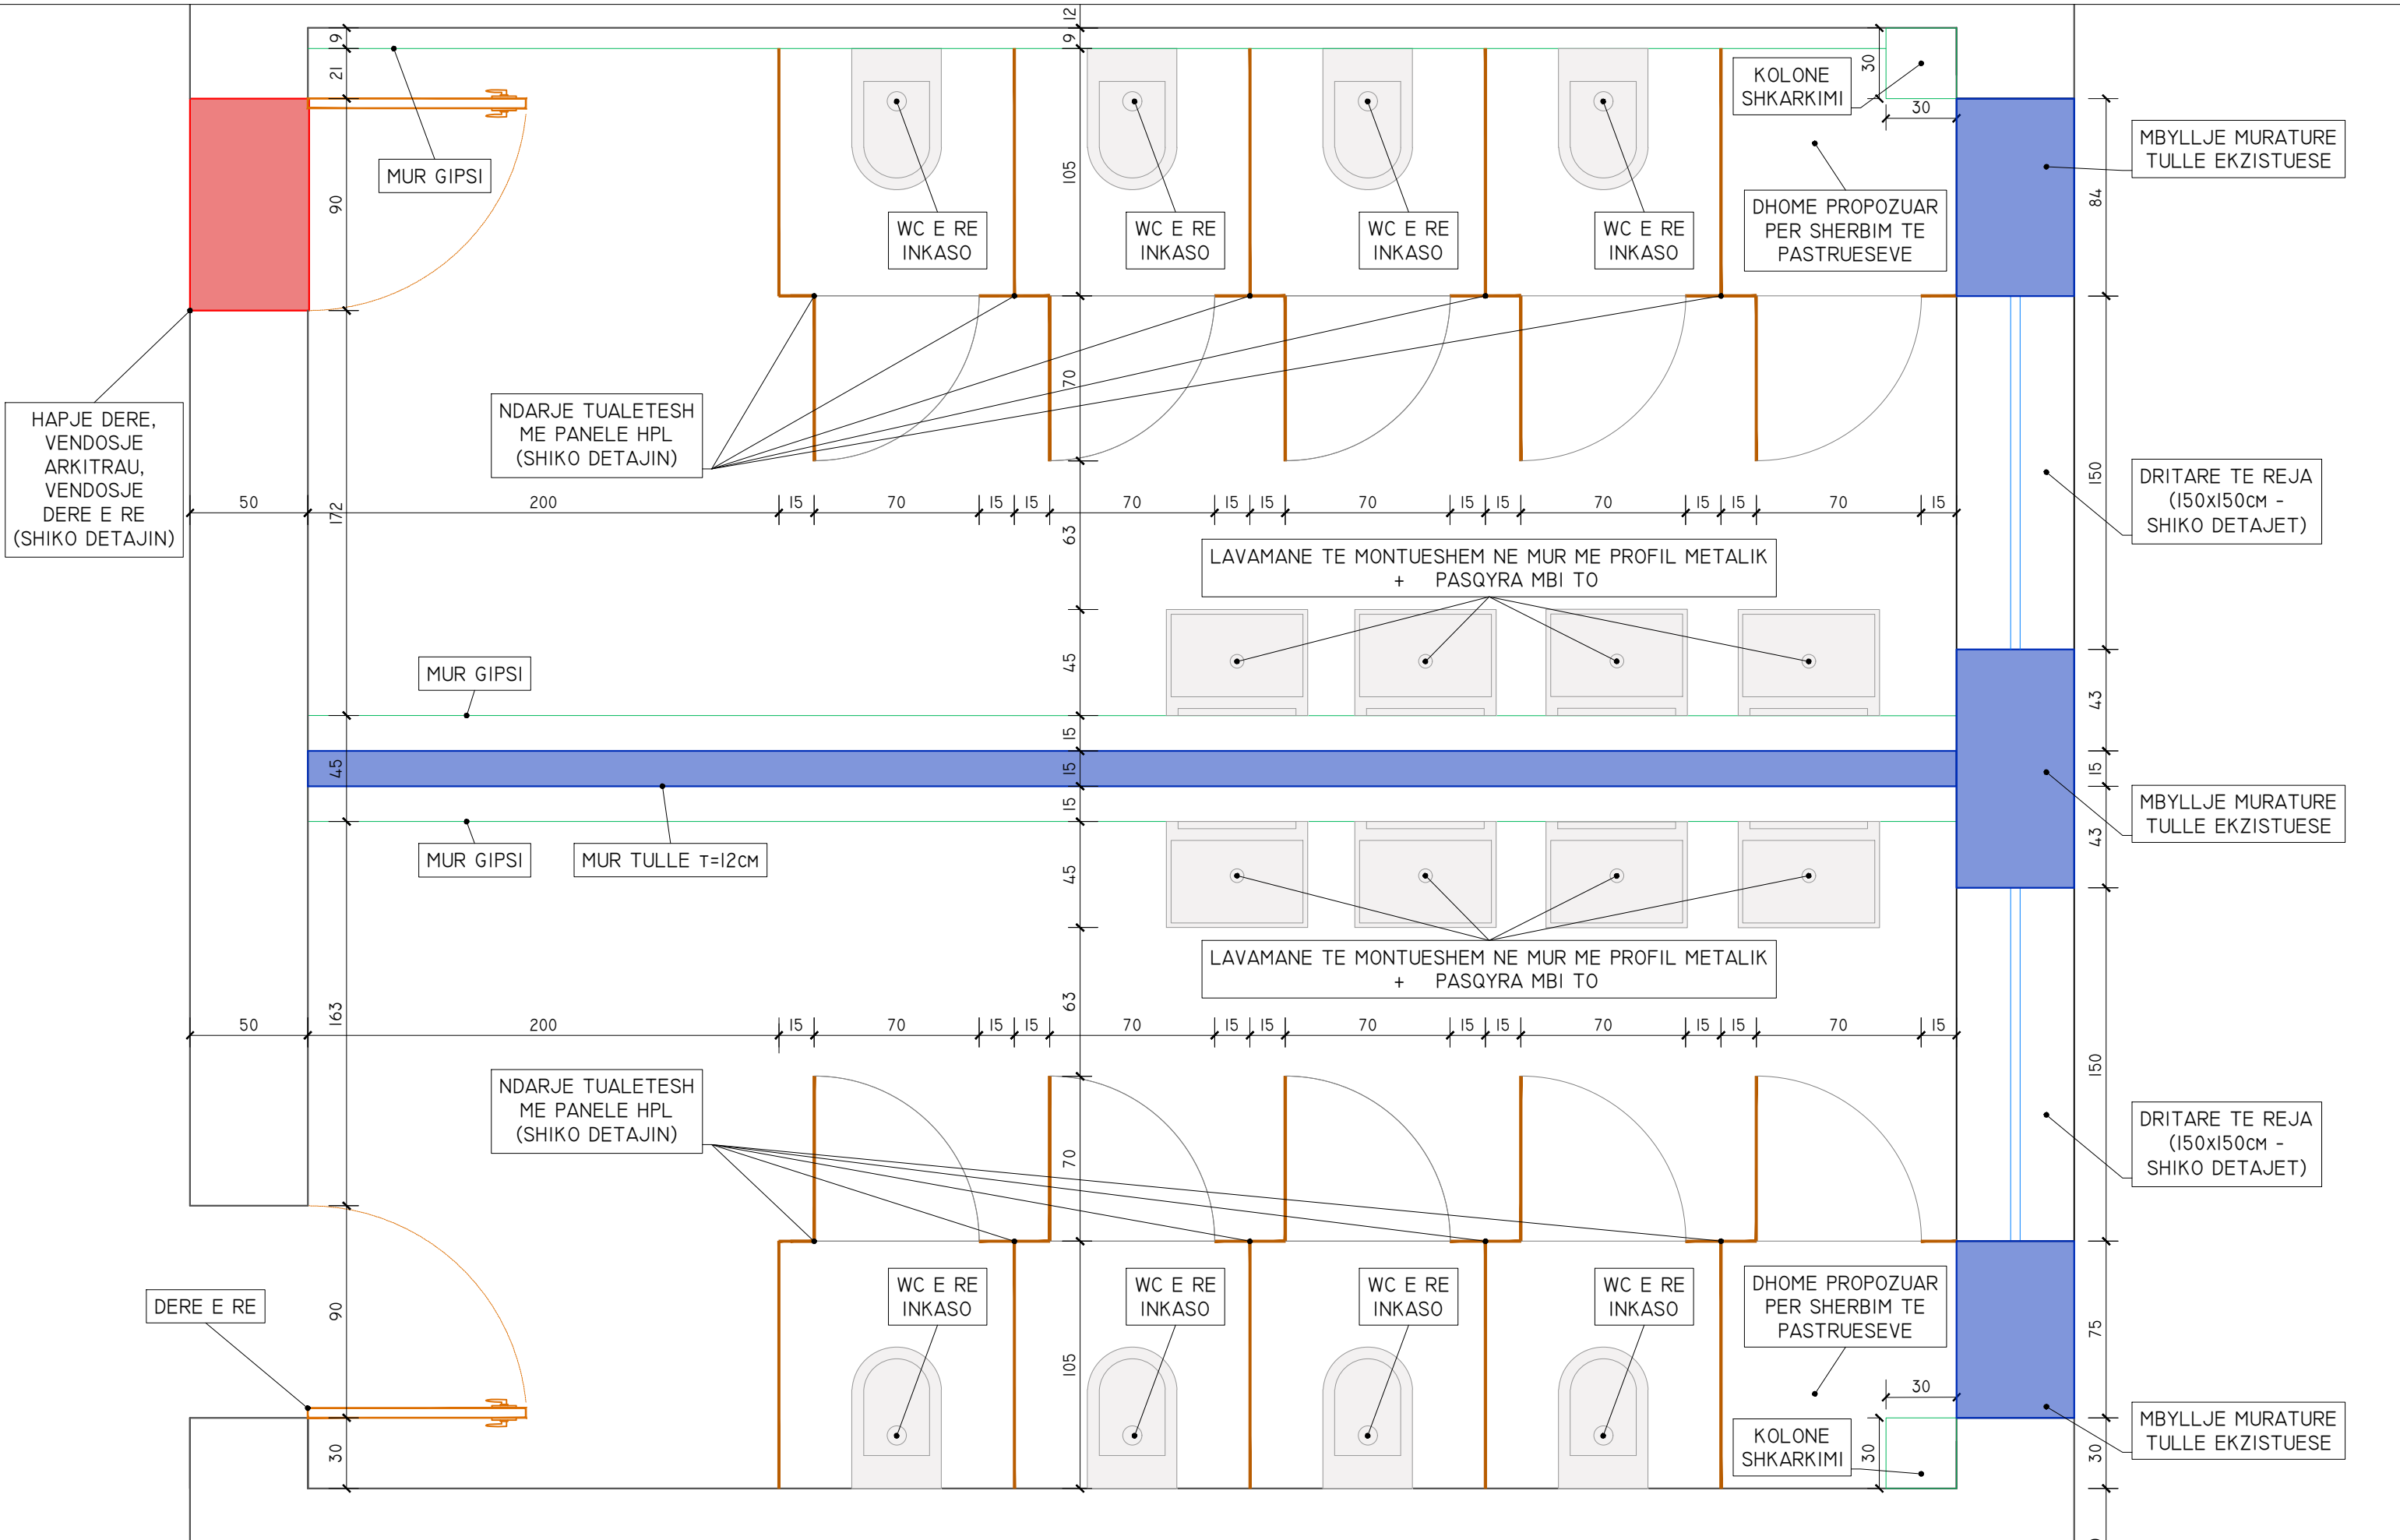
MUR GIPSI

WC E RE INKASO

WC E RE INKASO

WC E RE INKASO

WC E RE INKASO

KOLONE SHKARKIMI

30

30

MBYLLJE MURATURE TULLE EKZISTUESE

DHOME PROPOZUAR PER SHERBIM TE PASTRUESEVE

HAPJE DERE, VENDOSJE ARKITRAU, VENDOSJE DERE E RE (SHIKO DETAJIN)

NDARJE TUALETESH ME PANELE HPL (SHIKO DETAJIN)

DRITARE TE REJA (150x150cm - SHIKO DETAJET)

12
9
9
21
90
105
70
172
63
45
15
15
15
45
84
150
43
15
43

50
200
15
70
15
15
70
15
15
70
15
15
70
15
15
70
15

LAVAMANE TE MONTUESHEM NE MUR ME PROFIL METALIK + PASQYRA MBI TO

MUR GIPSI

MUR GIPSI

MUR TULLE T=12CM

MBYLLJE MURATURE TULLE EKZISTUESE

45

LAVAMANE TE MONTUESHEM NE MUR ME PROFIL METALIK + PASQYRA MBI TO

63
163
50
200
15
70
15
15
70
15
15
70
15
15
70
15
15
70
15

NDARJE TUALETESH ME PANELE HPL (SHIKO DETAJIN)

70

DRITARE TE REJA (150x150cm - SHIKO DETAJET)

150

DERE E RE

90

WC E RE INKASO

WC E RE INKASO

WC E RE INKASO

WC E RE INKASO

DHOME PROPOZUAR PER SHERBIM TE PASTRUESEVE

105

75

30

KOLONE SHKARKIMI

30

30

MBYLLJE MURATURE TULLE EKZISTUESE

30